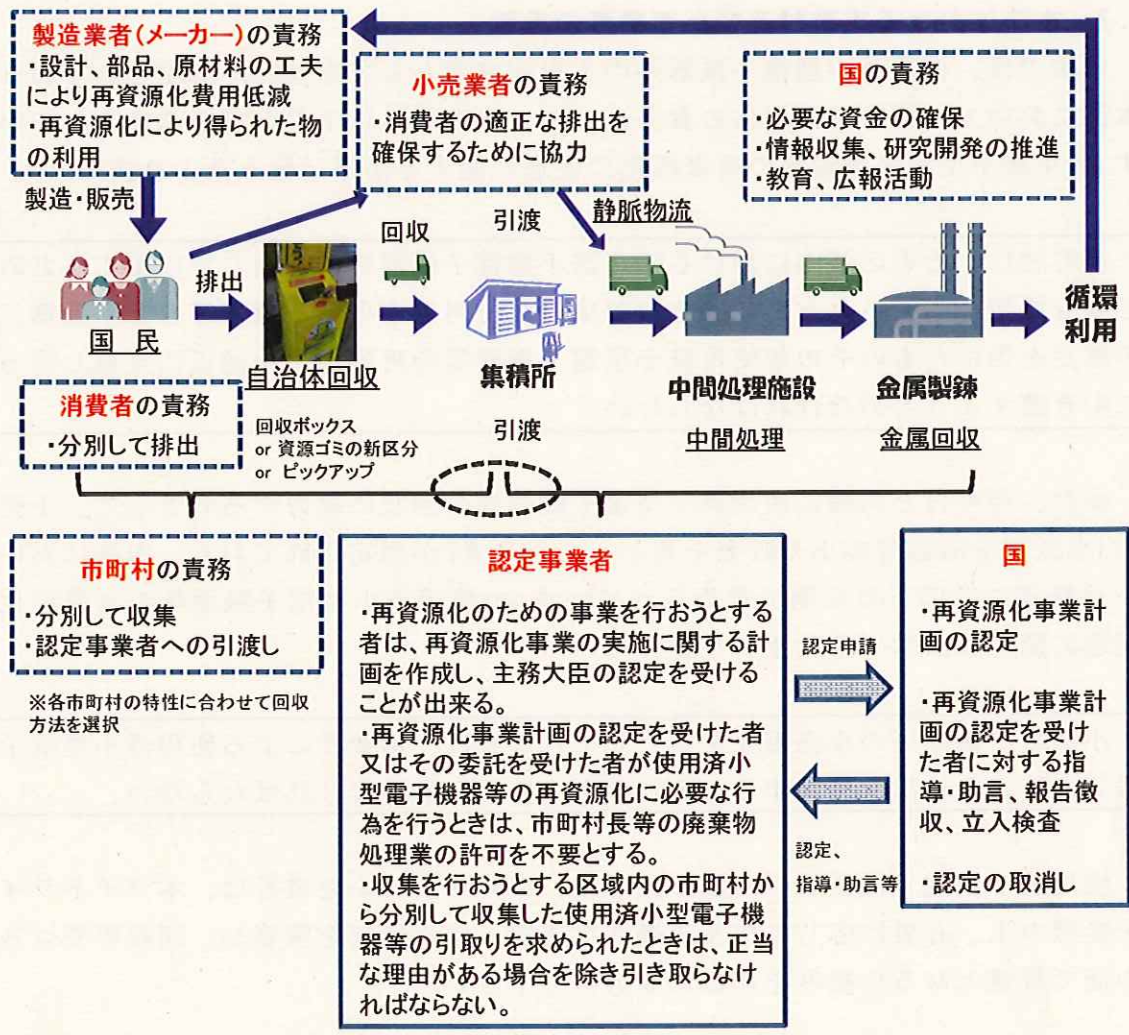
製造業者(メーカー)の責務
・設計、部品、原材料の工夫により再資源化費用低減
・再資源化により得られた物の利用

小売業者の責務
・消費者の適正な排出を確保するために協力

国の責務
・必要な資金の確保
・情報収集、研究開発の推進
・教育、広報活動

製造・販売

回収

引渡

静脈物流

排出

国 民

自治体回収

集積所

中間処理施設

金属製錬

循環利用

消費者の責務
・分別して排出

回収ボックス
or 資源ゴミの新区分
or ピックアップ

引渡

中間処理

金属回収

市町村の責務
・分別して収集
・認定事業者への引渡し

※各市町村の特性に合わせて回収方法を選択

認定事業者
・再資源化のための事業を行おうとする者は、再資源化事業の実施に関する計画を作成し、主務大臣の認定を受けることが出来る。
・再資源化事業計画の認定を受けた者又はその委託を受けた者が使用済小型電子機器等の再資源化に必要な行為を行うときは、市町村長等の廃棄物処理業の許可を不要とする。
・収集を行おうとする区域内の市町村から分別して収集した使用済小型電子機器等の引取りを求められたときは、正当な理由がある場合を除き引き取らなければならない。

認定申請

認定、
指導・助言等

国
・再資源化事業計画の認定

・再資源化事業計画の認定を受けた者に対する指導・助言、報告徴収、立入検査

・認定の取消し